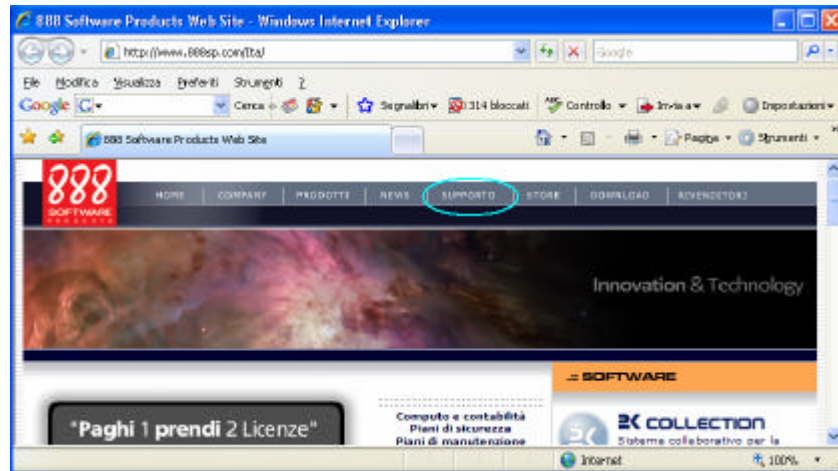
888 Software Products Web Site - Windows Internet Explorer

http://www.888sp.com/Ita/

Google

File Modifica Visualizza Preferiti Strumenti ?

Google G Cerca Segnalibri 314 bloccati Controllo Invia a Impostazioni

888 Software Products Web Site

Pagina Strumenti

888 SOFTWARE

HOME COMPANY PRODOTTI NEWS SUPPORTO STORE DOWNLOAD RIVENDITORI

Innovation & Technology

SOFTWARE

"Paghi 1 prendi 2 Licenze"

Computo e contabilità
Piani di sicurezza
Piani di manutenzione

2K COLLECTION
Sistema collaborativo per la

Internet

100%